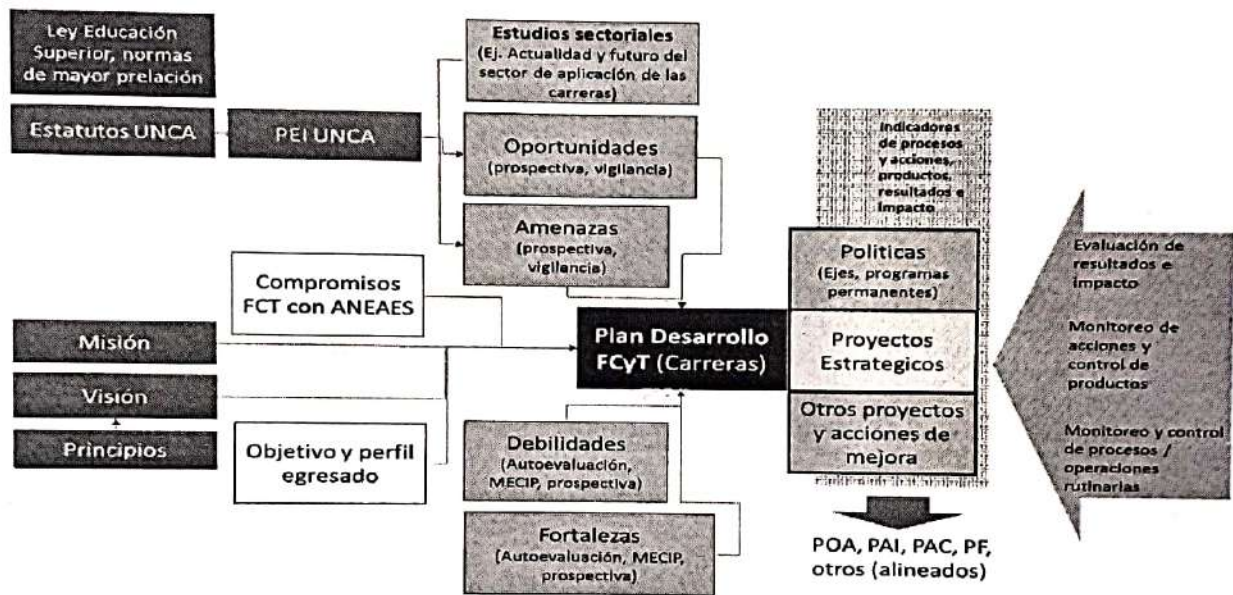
Ley Educación Superior, normas de mayor prelación

Estatutos UNCA

PEI UNCA

Estudios sectoriales (Ej. Actualidad y futuro del sector de aplicación de las carreras)

Oportunidades (prospectiva, vigilancia)

Amenazas (prospectiva, vigilancia)

Compromisos FCT con ANEAES

Misión

Visión

Principios

Objetivo y perfil egresado

Plan Desarrollo FCyT (Carreras)

Debilidades (Autoevaluación, MECIP, prospectiva)

Fortalezas (Autoevaluación, MECIP, prospectiva)

Indicadores de procesos y acciones, productos, resultados e impacto

Politicas (Ejes, programas permanentes)

Proyectos Estrategicos

Otros proyectos y acciones de mejora

POA, PAI, PAC, PF, otros (alineados)

Evaluación de resultados e impacto

Monitoreo de acciones y control de productos

Monitoreo y control de procesos / operaciones rutinarias